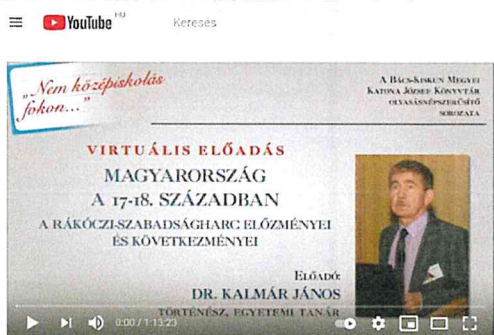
YouTube HU Keresés

„Nem középiskolás fokon..."

A Bács-Kiskun Megyei Katona József Könyvtár olvasásnépszerűsítő sorozata

VIRTUÁLIS ELŐADÁS

MAGYARORSZÁG A 17-18. SZÁZADBAN

A RÁKÓCZI-SZABADSÁGHARC ELŐZMÉNYEI ÉS KÖVETKEZMÉNYEI

Előadó:

DR. KALMÁR JÁNOS

TÖRTÉNÉSZ, EGYETEMI TANÁR

0:00 / 1:13:23